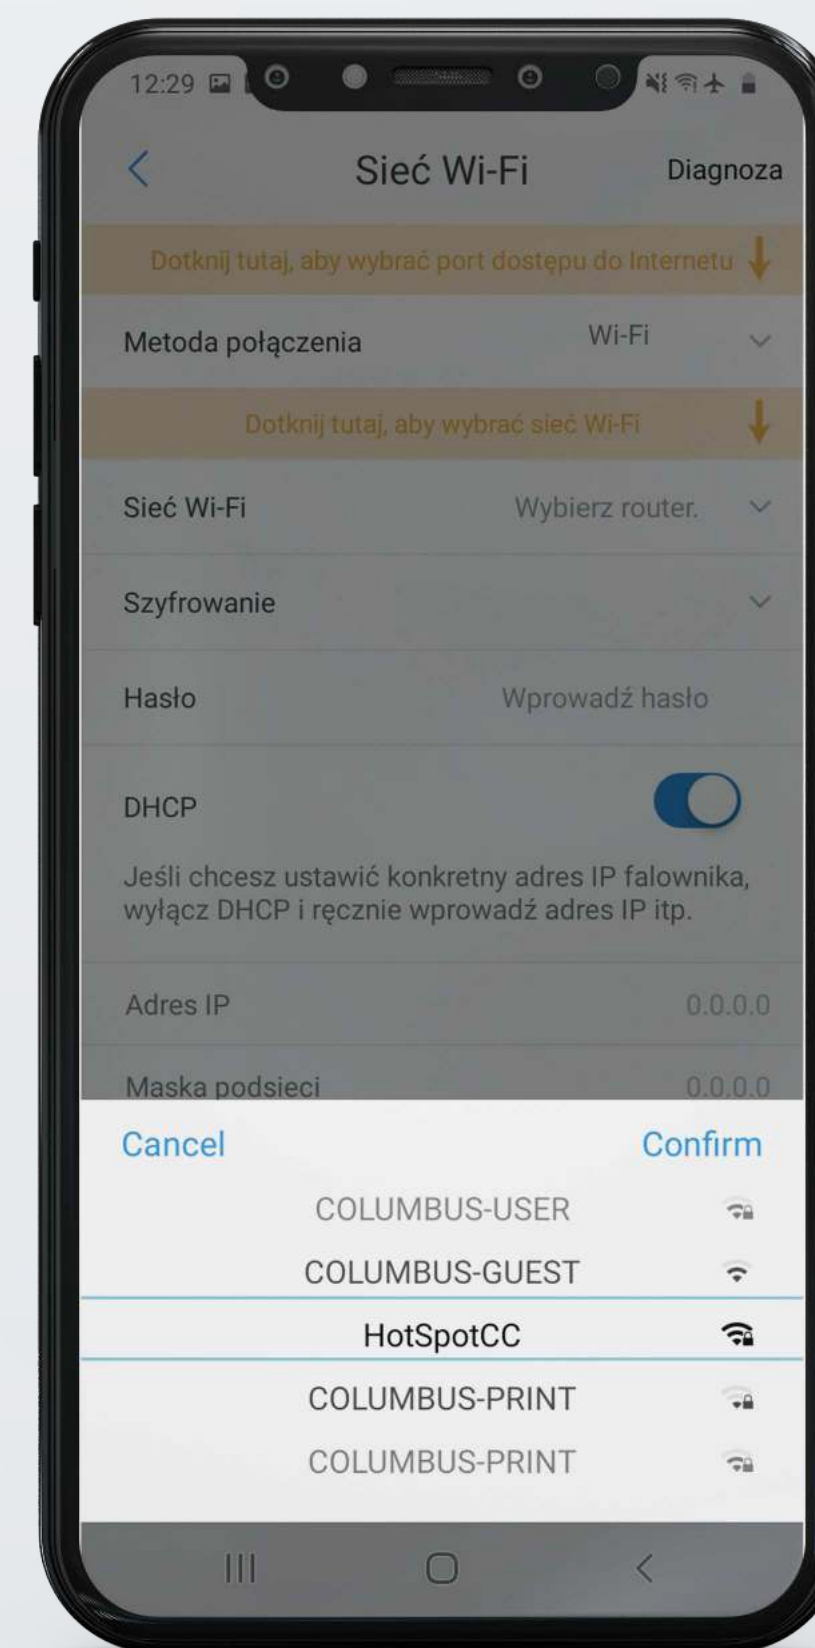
12:29

Sieć Wi-Fi

Diagnoza

Dotknij tutaj, aby wybrać port dostępu do Internetu

Metoda połączenia Wi-Fi

Dotknij tutaj, aby wybrać sieć Wi-Fi

Sieć Wi-Fi Wybierz router.

Szyfrowanie

Hasło Wprowadź hasło

DHCP

Jeśli chcesz ustawić konkretny adres IP falownika, wyłącz DHCP i ręcznie wprowadź adres IP itp.

Adres IP 0.0.0.0

Maska podsieci 0.0.0.0

Cancel

Confirm

COLUMBUS-USER

COLUMBUS-GUEST

HotSpotCC

COLUMBUS-PRINT

COLUMBUS-PRINT